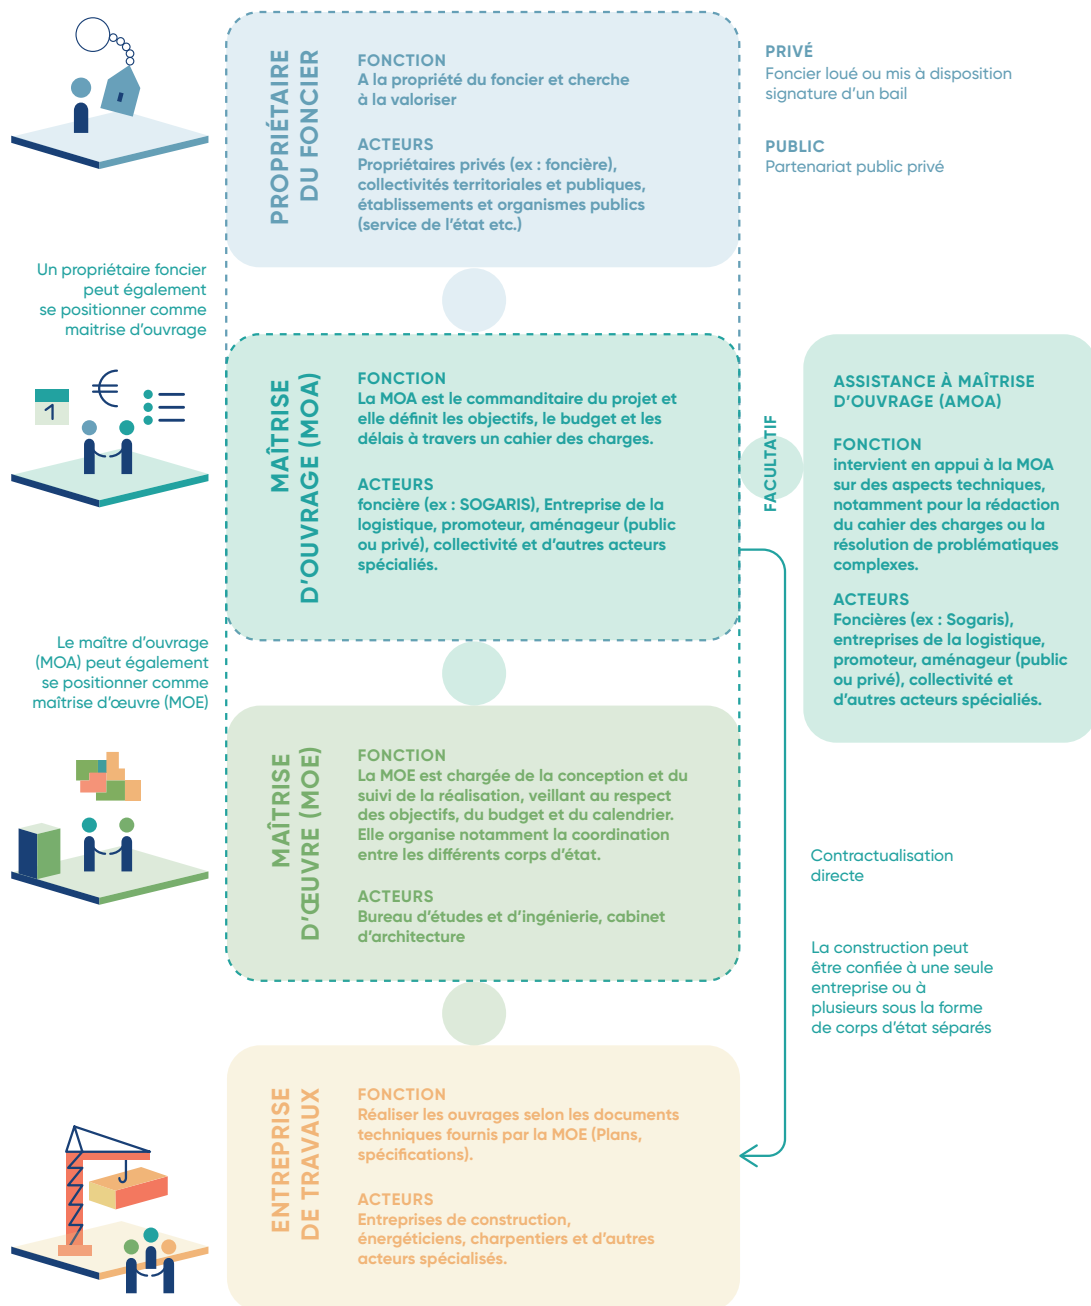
PROPRIÉTAIRE DU FONCIER

FONCTION
A la propriété du foncier et cherche à la valoriser

ACTEURS
Propriétaires privés (ex : foncière), collectivités territoriales et publiques, établissements et organismes publics (service de l'état etc.)

PRIVÉ
Foncier loué ou mis à disposition signature d'un bail

PUBLIC
Partenariat public privé

Un propriétaire foncier peut également se positionner comme maitrise d'ouvrage

1

MAÎTRISE D'OUVRAGE (MOA)

FONCTION
La MOA est le commanditaire du projet et elle définit les objectifs, le budget et les délais à travers un cahier des charges.

ACTEURS
foncière (ex : SOGARIS), Entreprise de la logistique, promoteur, aménageur (public ou privé), collectivité et d'autres acteurs spécialiés.

FACULTATIF

ASSISTANCE À MAÎTRISE D'OUVRAGE (AMOA)

FONCTION
intervient en appui à la MOA sur des aspects techniques, notamment pour la rédaction du cahier des charges ou la résolution de problématiques complexes.

ACTEURS
Foncières (ex : Sogaris), entreprises de la logistique, promoteur, aménageur (public ou privé), collectivité et d'autres acteurs spécialiés.

Le maître d'ouvrage (MOA) peut également se positionner comme maîtrise d'œuvre (MOE)

MAÎTRISE D'ŒUVRE (MOE)

FONCTION
La MOE est chargée de la conception et du suivi de la réalisation, veillant au respect des objectifs, du budget et du calendrier. Elle organise notamment la coordination entre les différents corps d'état.

ACTEURS
Bureau d'études et d'ingénierie, cabinet d'architecture

Contractualisation directe

La construction peut être confiée à une seule entreprise ou à plusieurs sous la forme de corps d'état séparés

ENTREPRISE DE TRAVAUX

FONCTION
Réaliser les ouvrages selon les documents techniques fournis par la MOE (Plans, spécifications).

ACTEURS
Entreprises de construction, énergéticiens, charpentiers et d'autres acteurs spécialisés.